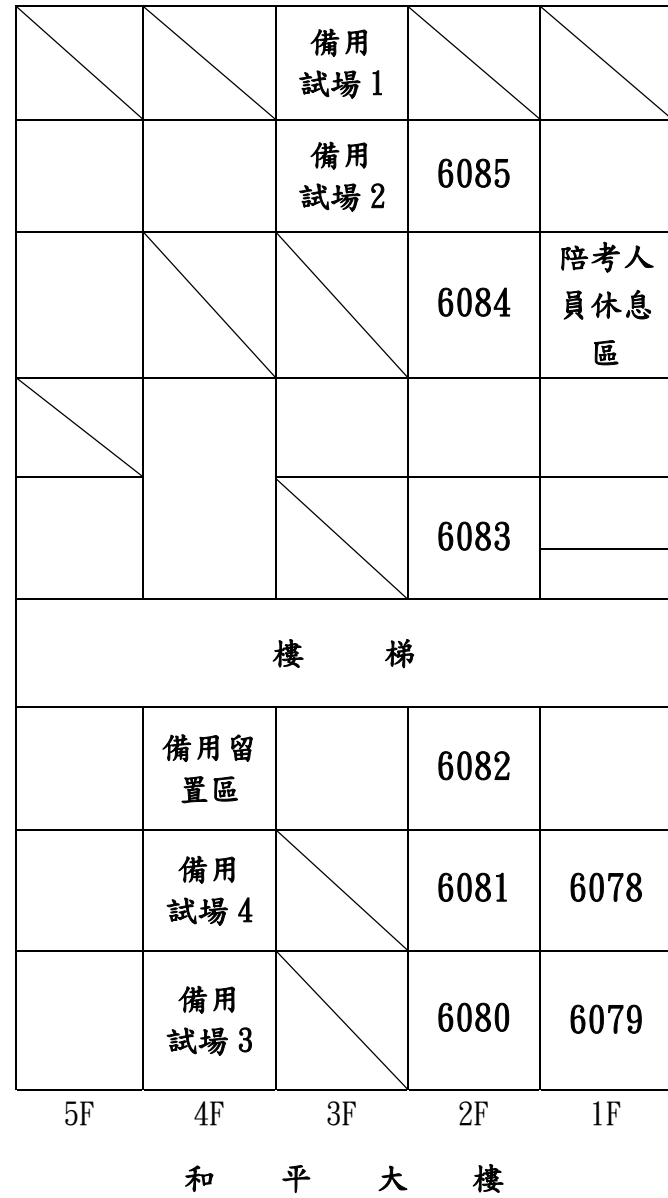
|  |  | 備用試場 1 |  |  |
|---|---|---|---|---|
|  |  | 備用試場 2 | 6085 |  |
|  |  |  | 6084 | 陪考人員休息區 |
|  |  |  |  |  |
|  |  |  | 6083 |  |
| 樓　梯 |  |  |  |  |
|  | 備用留置區 |  | 6082 |  |
|  | 備用試場 4 |  | 6081 | 6078 |
|  | 備用試場 3 |  | 6080 | 6079 |
| 5F | 4F | 3F | 2F | 1F |

和　平　大　樓